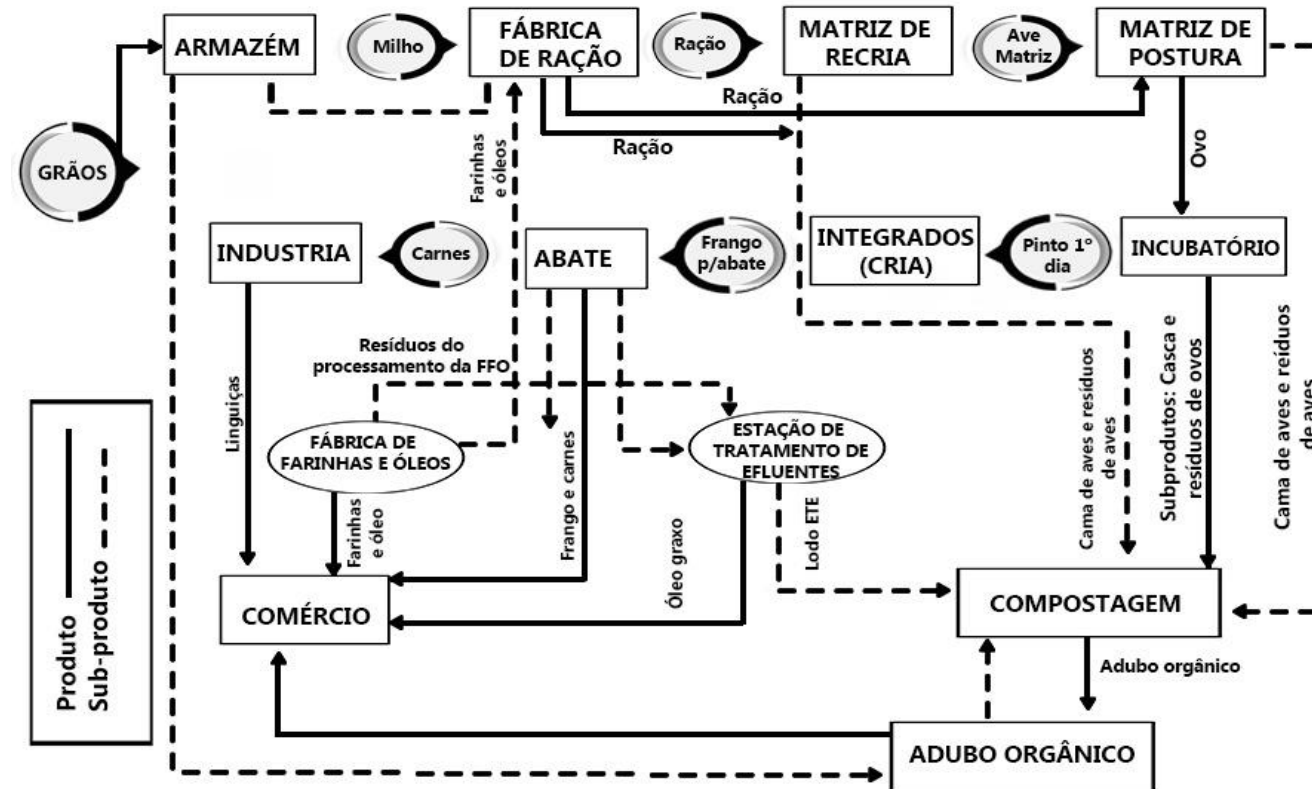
ARMAZÉM

Milho

FÁBRICA DE RAÇÃO

Ração

MATRIZ DE RECRIA

Ave Matriz

MATRIZ DE POSTURA

GRÃOS

Ração

Ração

Farinhas e óleos

Ovo

INDUSTRIA

Carnes

ABATE

Frango p/abate

INTEGRADOS (CRIA)

Pinto 1° dia

INCUBATÓRIO

Resíduos do processamento da FFO

Cama de aves e resíduos de aves

Subprodutos: Casca e resíduos de ovos

Cama de aves e resíduos de aves

Linguiças

FÁBRICA DE FARINHAS E ÓLEOS

Frango e carnes

ESTAÇÃO DE TRATAMENTO DE EFLUENTES

Farinhas e óleo

Óleo graxo

Lodo ETE

Produto
Sub-produto

COMÉRCIO

COMPOSTAGEM

Adubo orgânico

ADUBO ORGÂNICO